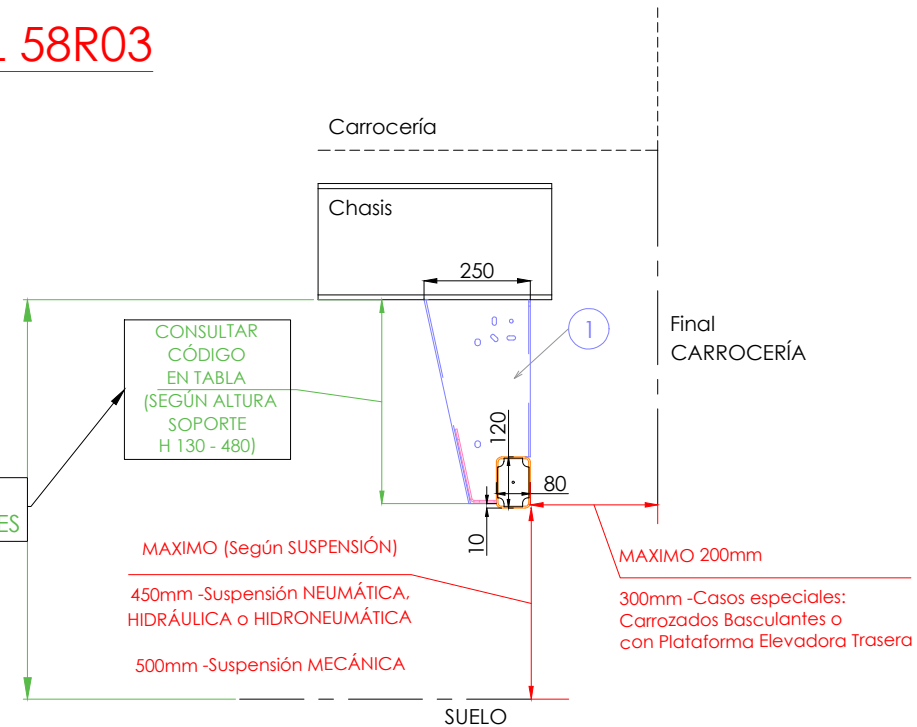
L 58R03

Carrocería

Chasis

250

1

Final
CARROCERÍA

CONSULTAR
CÓDIGO
EN TABLA
(SEGÚN ALTURA
SOPORTE
H 130 - 480)

120

80

ES

10

MAXIMO (Según SUSPENSIÓN)

450mm -Suspensión NEUMÁTICA,
HIDRÁULICA o HIDRONEUMÁTICA

500mm -Suspensión MECÁNICA

MAXIMO 200mm

300mm -Casos especiales:
Carrozados Basculantes o
con Plataforma Elevadora Trasera

SUELO